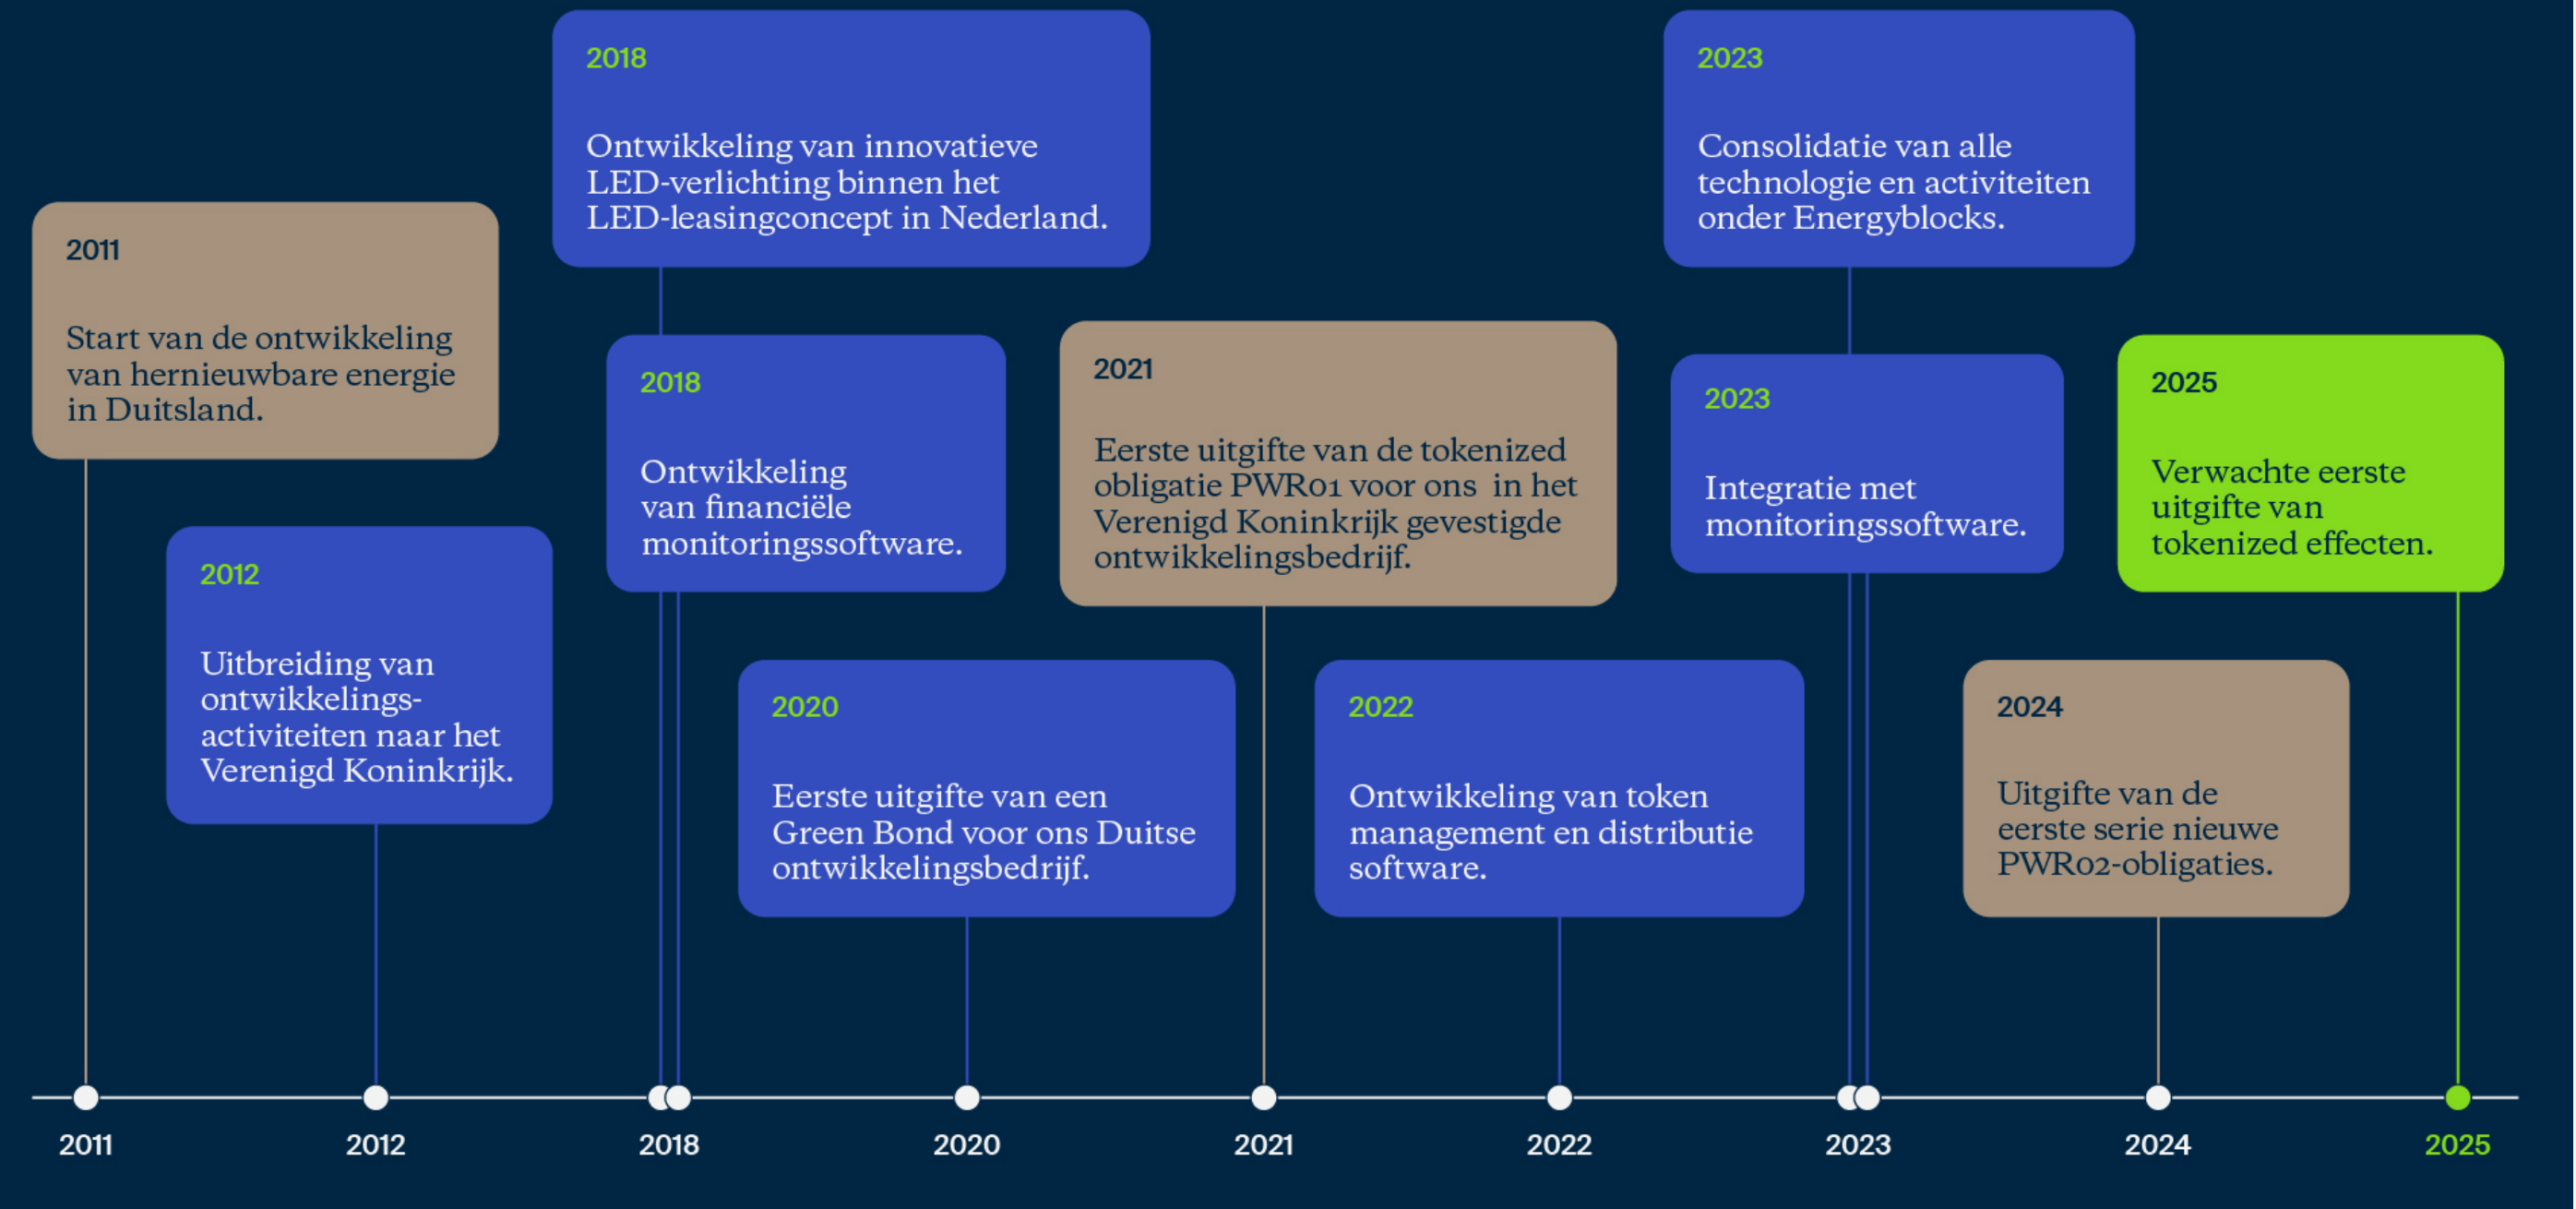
2011

Start van de ontwikkeling van hernieuwbare energie in Duitsland.

2012

Uitbreiding van ontwikkelingsactiviteiten naar het Verenigd Koninkrijk.

2018

Ontwikkeling van innovatieve LED-verlichting binnen het LED-leasingconcept in Nederland.

2018

Ontwikkeling van financiële monitoringssoftware.

2020

Eerste uitgifte van een Green Bond voor ons Duitse ontwikkelingsbedrijf.

2021

Eerste uitgifte van de tokenized obligatie PWR01 voor ons in het Verenigd Koninkrijk gevestigde ontwikkelingsbedrijf.

2022

Ontwikkeling van token management en distributie software.

2023

Consolidatie van alle technologie en activiteiten onder Energyblocks.

2023

Integratie met monitoringssoftware.

2024

Uitgifte van de eerste serie nieuwe PWR02-obligaties.

2025

Verwachte eerste uitgifte van tokenized effecten.

2011 2012 2018 2020 2021 2022 2023 2024 2025